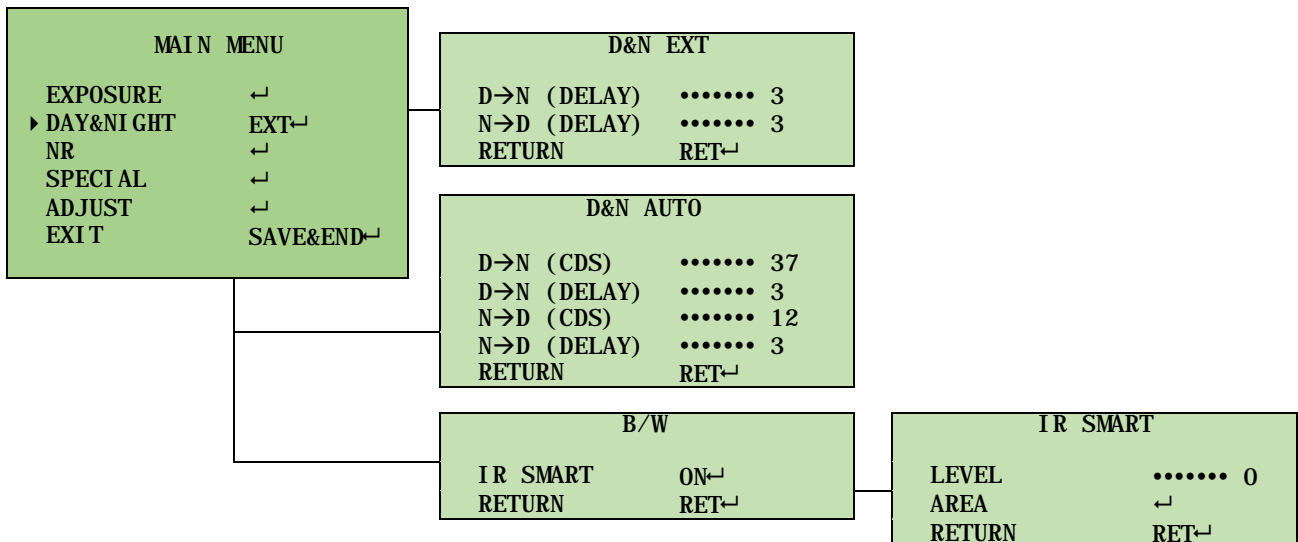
MAIN MENU

EXPOSURE ↵
▸DAY&NIGHT EXT↵
NR ↵
SPECIAL ↵
ADJUST ↵
EXIT SAVE&END↵

D&N EXT

D→N (DELAY) ••••••• 3
N→D (DELAY) ••••••• 3
RETURN RET↵

D&N AUTO

D→N (CDS) ••••••• 37
D→N (DELAY) ••••••• 3
N→D (CDS) ••••••• 12
N→D (DELAY) ••••••• 3
RETURN RET↵

B/W

IR SMART ON↵
RETURN RET↵

IR SMART

LEVEL ••••••• 0
AREA ↵
RETURN RET↵